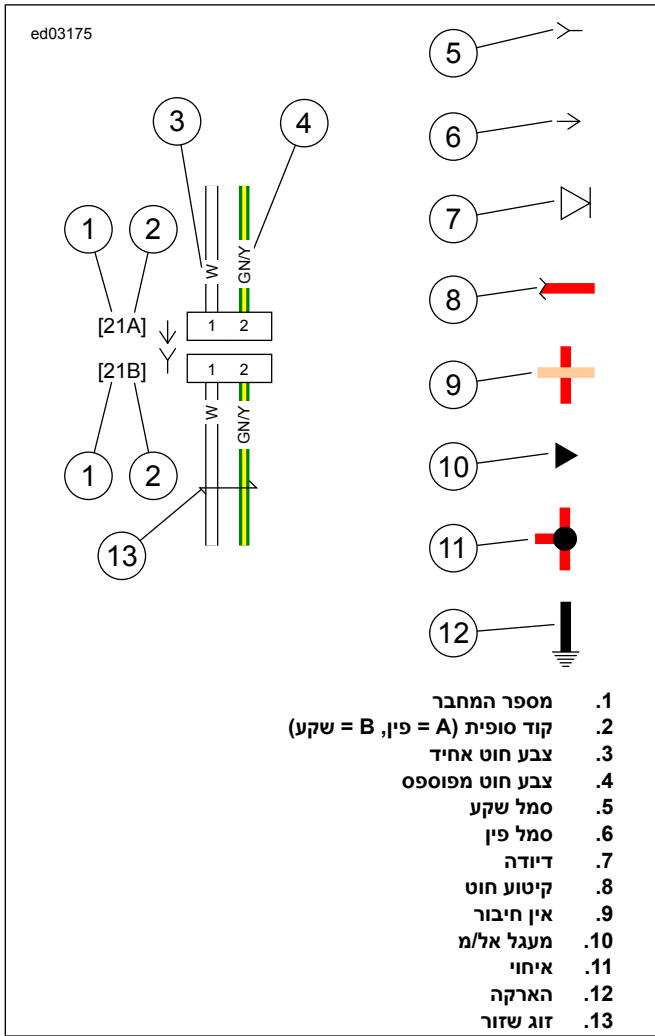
ed03175

3
4
1
2
W
GN/Y
[21A]
1 2
[21B]
1 2
W
GN/Y
1
2
13

5
6
7
8
9
10
11
12

1. מספר המחבר
2. קוד סופית (A = פין, B = שקע)
3. צבע חוט אחיד
4. צבע חוט מפוספס
5. סמל שקע
6. סמל פין
7. דיודה
8. קיטוע חוט
9. אין חיבור
10. מעגל אל/מ
11. איחוי
12. הארקה
13. זוג שזור